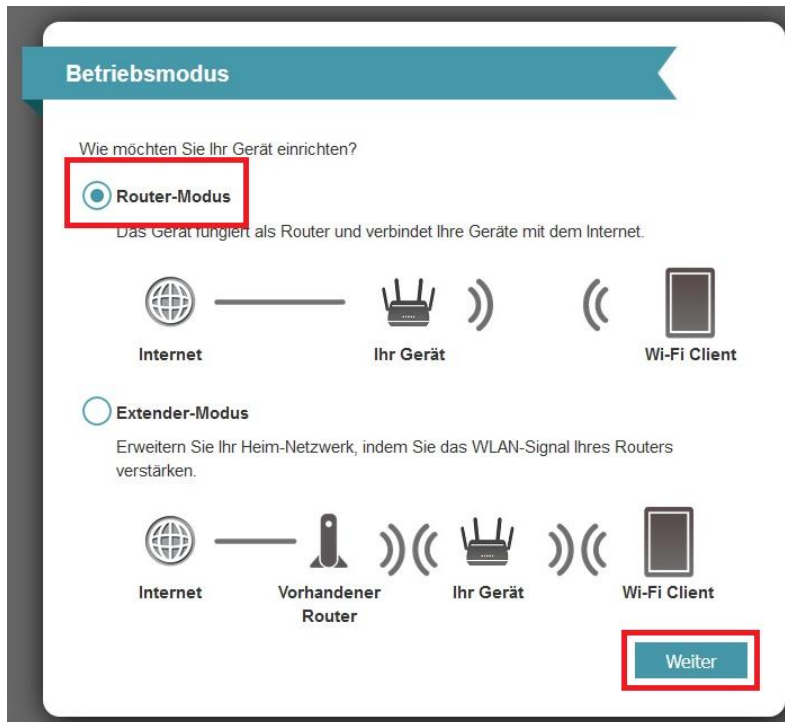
Betriebsmodus

Wie möchten Sie Ihr Gerät einrichten?

Router-Modus

Das Gerät fungiert als Router und verbindet Ihre Geräte mit dem Internet.

Internet

Ihr Gerät

Wi-Fi Client

Extender-Modus

Erweitern Sie Ihr Heim-Netzwerk, indem Sie das WLAN-Signal Ihres Routers verstärken.

Internet

Vorhandener Router

Ihr Gerät

Wi-Fi Client

Weiter